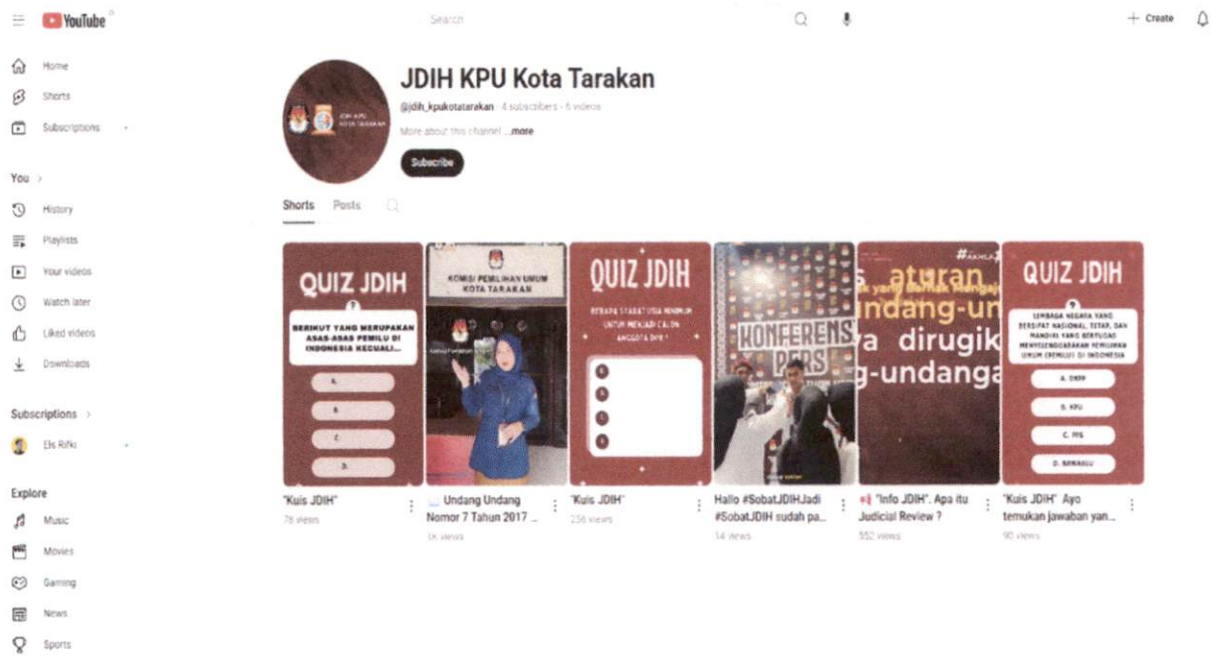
YouTube

Search

+ Create

Home
Shorts
Subscriptions

You >
History
Playlists
Your videos
Watch later
Liked videos
Downloads

Subscriptions >
Eis Rifki

Explore
Music
Movies
Gaming
News
Sports

JDIH KPU Kota Tarakan
@jdih_kpukotatarakan · 4 subscribers · 6 videos
More about this channel ...more
Subscribe

Shorts Posts

QUIZ JDIH
BERIKUT YANG MERUPAKAN ASAS-ASAS PEMILU DI INDONESIA KECUALI...
A.
B.
C.
D.
"Kuis JDIH"
78 views

KOMISI PEMILIHAN UMUM KOTA TARAKAN
Undang Undang Nomor 7 Tahun 2017 ...
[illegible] views

QUIZ JDIH
BERAPA SYARAT USIA MINIMUM UNTUK MENJADI CALON ANGGOTA DPR ?
"Kuis JDIH"
256 views

KONFERENSI PERS
Hallo #SobatJDIH,Jadi #SobatJDIH sudah pa...
14 views

#AKHLAK
aturan
undang-un
a dirugik
g-undanga
"Info JDIH". Apa itu Judicial Review ?
552 views

QUIZ JDIH
LEMBAGA NEGARA YANG BERSIFAT NASIONAL, TETAP, DAN MANDIRI YANG BERTUGAS MENYELENGGARAKAN PEMILIHAN UMUM (PEMILU) DI INDONESIA
A. DKPP
B. KPU
C. MK
D. BAWASLU
"Kuis JDIH" Ayo temukan jawaban yan...
90 views